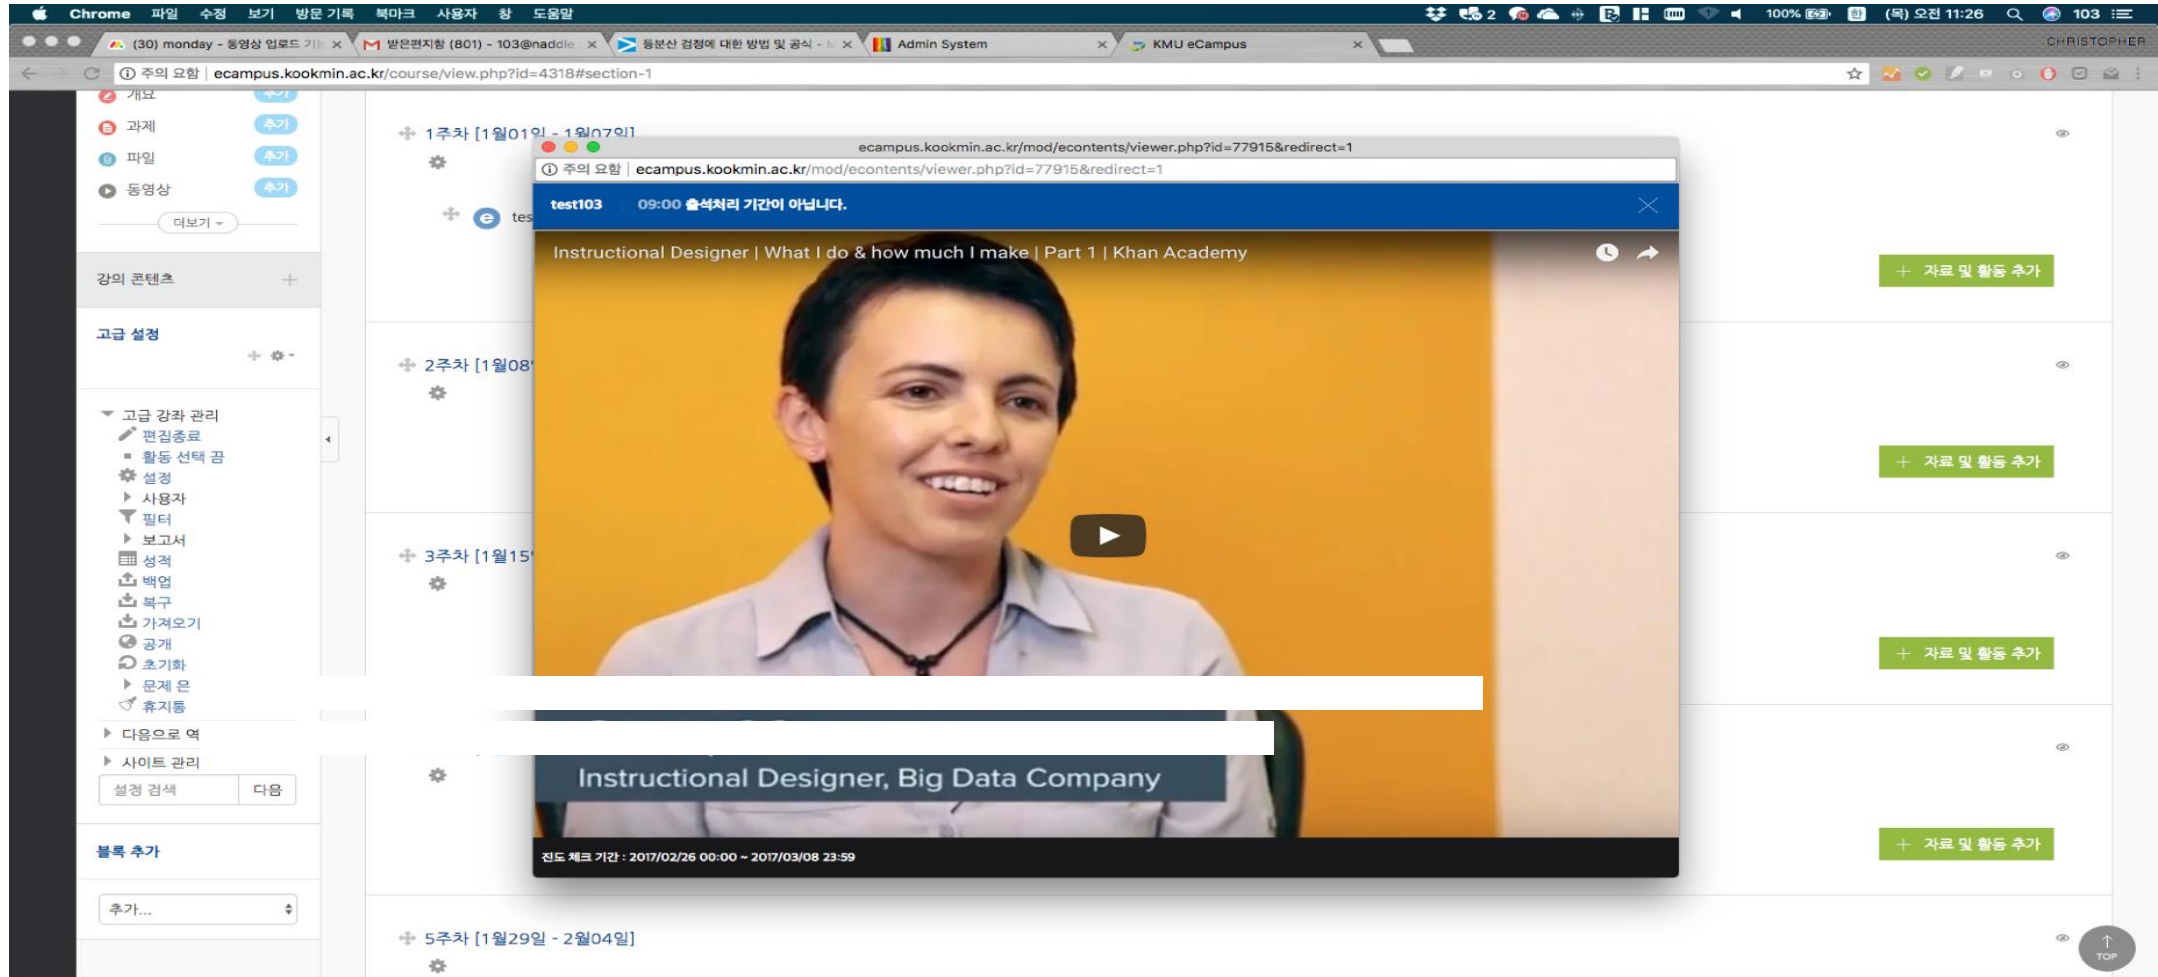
Chrome 파일 수정 보기 방문 기록 북마크 사용자 창 도움말

2 100% (목) 오전 11:26 103

(30) monday - 동영상 업로드 기 × 받은편지함 (801) - 103@naddle × 등분산 검정에 대한 방법 및 공식 - × Admin System × KMU eCampus ×

CHRISTOPHER

ⓘ 주의 요함 | ecampus.kookmin.ac.kr/course/view.php?id=4318#section-1

개요 추가
과제 추가
파일 추가
동영상 추가
더보기

강의 콘텐츠

고급 설정

고급 강좌 관리
편집종료
활동 선택 끔
설정
사용자
필터
보고서
성적
백업
복구
가져오기
공개
초기화
문제 은
휴지통
다음으로 역
사이트 관리
설정 검색 다음

블록 추가

추가...

1주차 [1월01일 - 1월07일]

tes

2주차 [1월08

3주차 [1월15

5주차 [1월29일 - 2월04일]

자료 및 활동 추가
자료 및 활동 추가
자료 및 활동 추가
자료 및 활동 추가

TOP

ecampus.kookmin.ac.kr/mod/econtents/viewer.php?id=77915&redirect=1

ⓘ 주의 요함 | ecampus.kookmin.ac.kr/mod/econtents/viewer.php?id=77915&redirect=1

test103 09:00 출석처리 기간이 아닙니다.

Instructional Designer | What I do & how much I make | Part 1 | Khan Academy

Instructional Designer, Big Data Company

진도 체크 기간 : 2017/02/26 00:00 ~ 2017/03/08 23:59